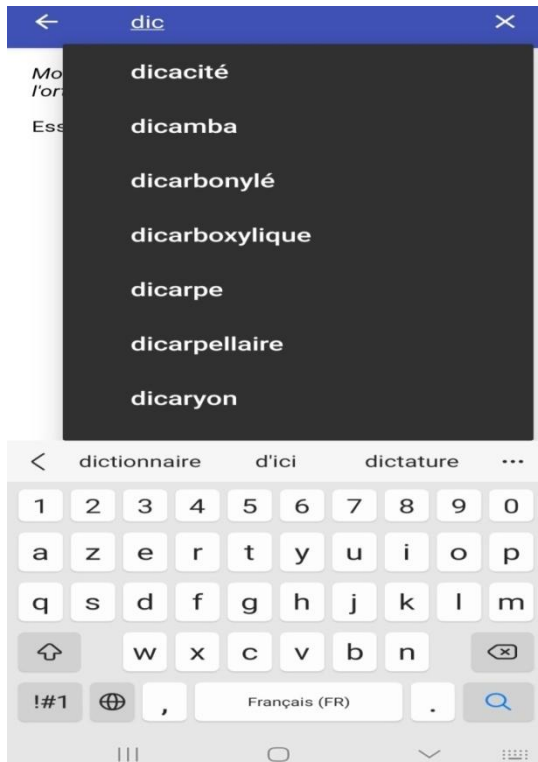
dic

Mo
l'or

Ess

dicacité

dicamba

dicarbonylé

dicarboxylique

dicarpe

dicarpellaire

dicaryon

dictionnaire d'ici dictature ...

1 2 3 4 5 6 7 8 9 0

a z e r t y u i o p

q s d f g h j k l m

w x c v b n

!#1 , Français (FR) .